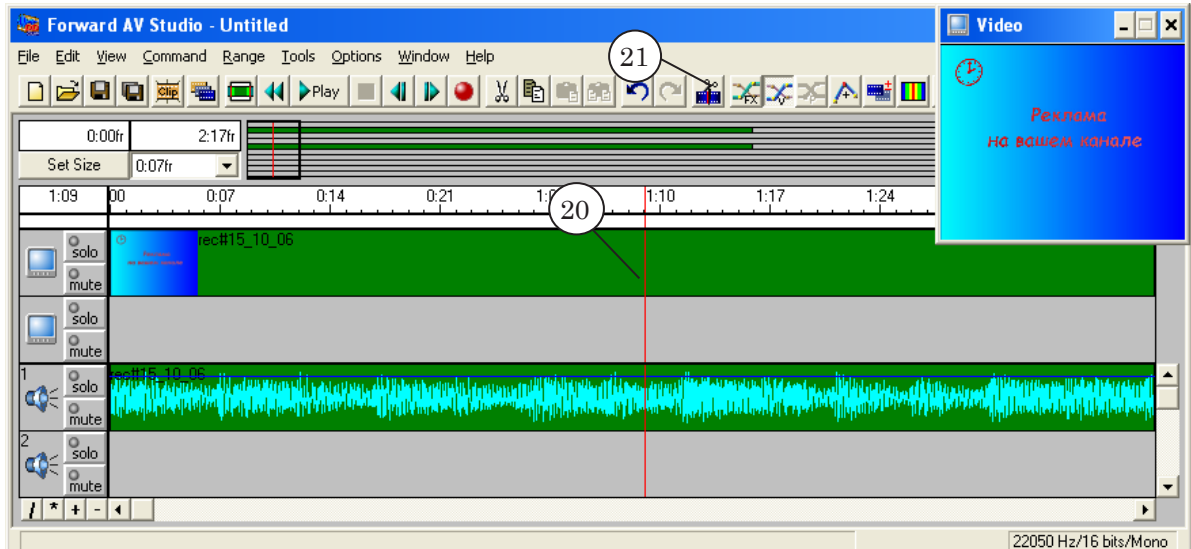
Forward AV Studio - Untitled

File Edit View Command Range Tools Options Window Help

21

Clip

Play

0:00fr 2:17fr

Set Size 0:07fr

1:09 00 0:07 0:14 0:21 1:0 1:10 1:17 1:24

20

solo mute

rec#15_10_06

solo mute

1 solo mute rec#15_10_06

2 solo mute

/ * + -

22050 Hz/16 bits/Mono

Video

Реклама на вашем канале